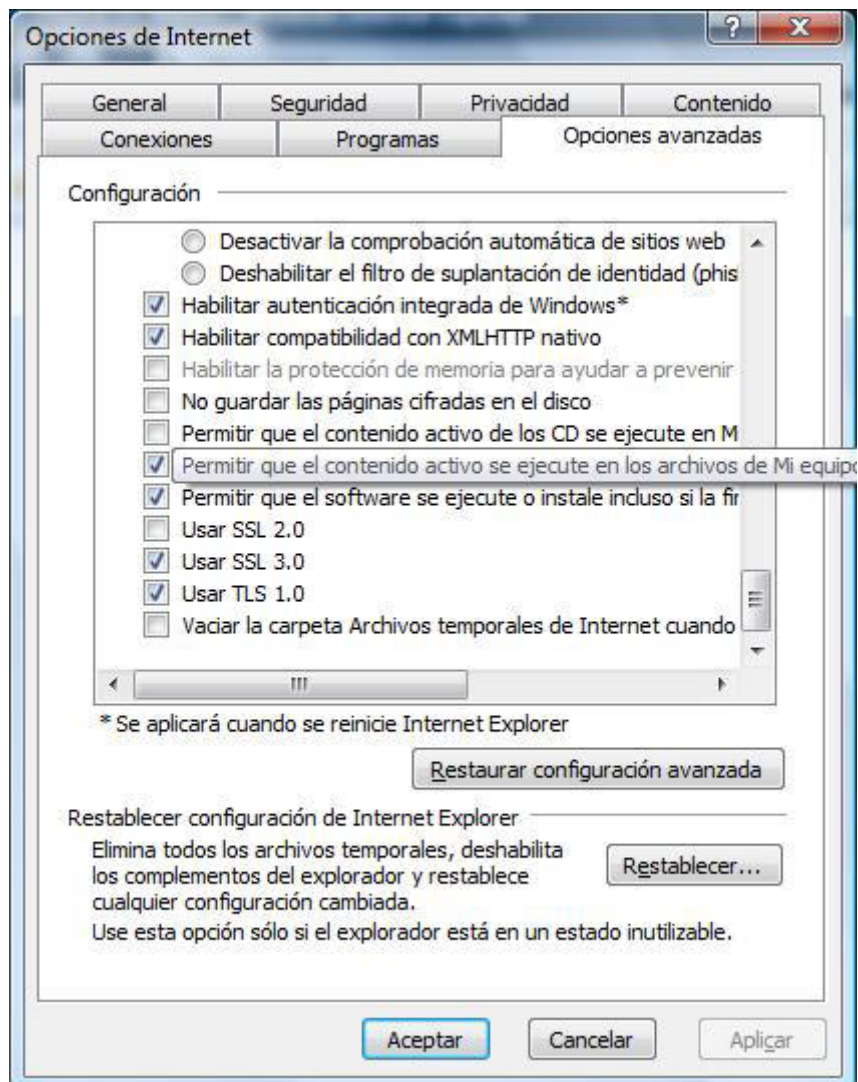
Opciones de Internet

?

General | Seguridad | Privacidad | Contenido
Conexiones | Programas | Opciones avanzadas

Configuración

Desactivar la comprobación automática de sitios web
Deshabilitar el filtro de suplantación de identidad (phis
Habilitar autenticación integrada de Windows*
Habilitar compatibilidad con XMLHTTP nativo
Habilitar la protección de memoria para ayudar a prevenir
No guardar las páginas cifradas en el disco
Permitir que el contenido activo de los CD se ejecute en M
Permitir que el contenido activo se ejecute en los archivos de Mi equipo
Permitir que el software se ejecute o instale incluso si la fir
Usar SSL 2.0
Usar SSL 3.0
Usar TLS 1.0
Vaciar la carpeta Archivos temporales de Internet cuando

* Se aplicará cuando se reinicie Internet Explorer

Restaurar configuración avanzada

Restablecer configuración de Internet Explorer

Elimina todos los archivos temporales, deshabilita los complementos del explorador y restablece cualquier configuración cambiada.

Restablecer...

Use esta opción sólo si el explorador está en un estado inutilizable.

Aceptar | Cancelar | Aplicar